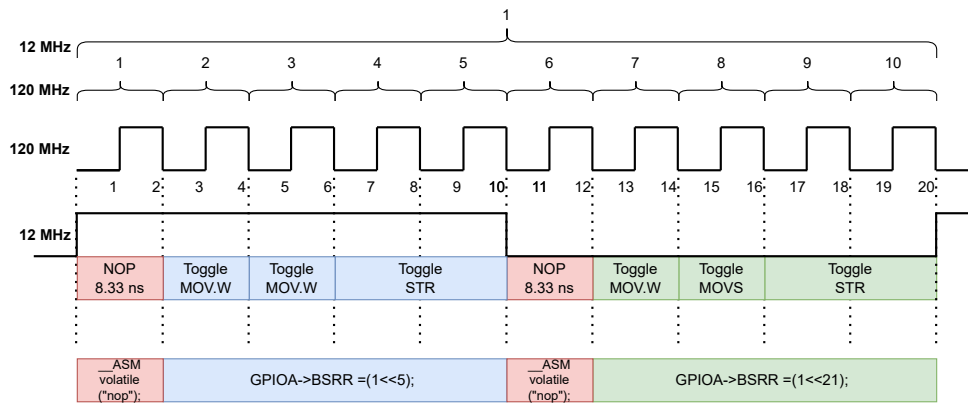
1

12 MHz

1 2 3 4 5 6 7 8 9 10

120 MHz

120 MHz

1 2 3 4 5 6 7 8 9 10 11 12 13 14 15 16 17 18 19 20

12 MHz

| NOP 8.33 ns | Toggle MOV.W | Toggle MOV.W | Toggle STR | NOP 8.33 ns | Toggle MOV.W | Toggle MOVS | Toggle STR |
|---|---|---|---|---|---|---|---|

| __ASM volatile ("nop"); | GPIOA->BSRR =(1<<5); | __ASM volatile ("nop"); | GPIOA->BSRR =(1<<21); |
|---|---|---|---|